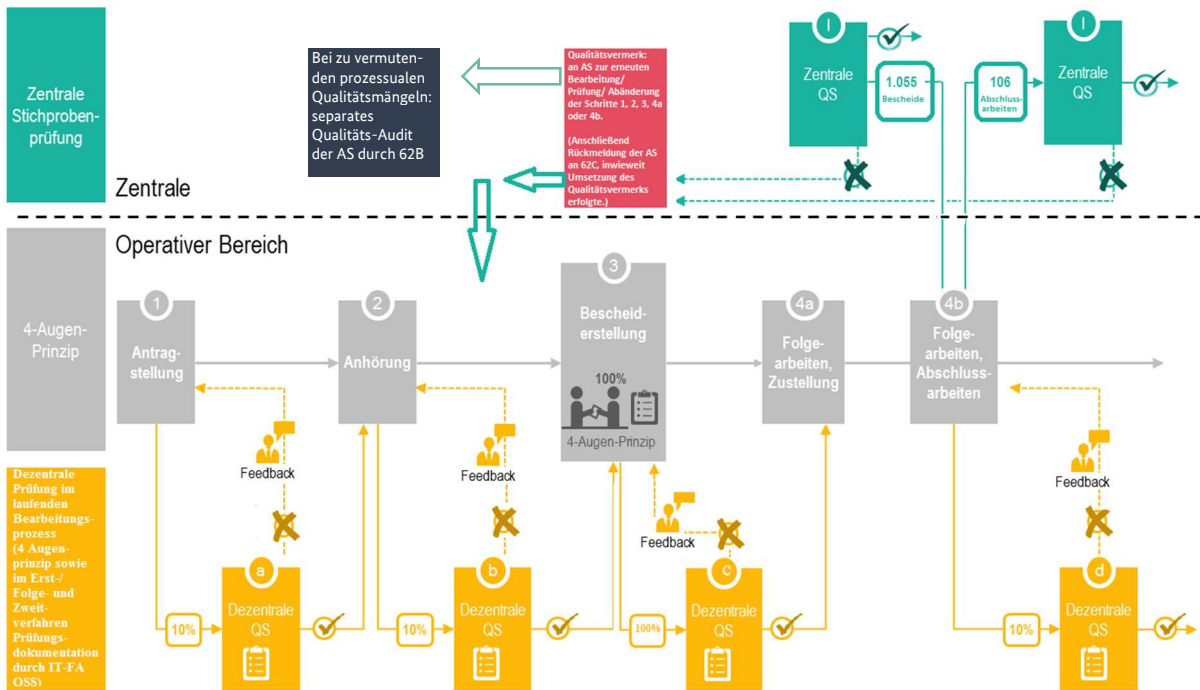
Zentrale Stichprobenprüfung

Bei zu vermutenden prozessualen Qualitätsmängeln: separates Qualitäts-Audit der AS durch 62B

Qualitätsvermerk: an AS zur erneuten Bearbeitung/ Prüfung/ Abänderung der Schritte 1, 2, 3, 4a oder 4b.

(Anschließend Rückmeldung der AS an 62C, inwieweit Umsetzung des Qualitätsvermerks erfolgte.)

I
Zentrale QS

1.055
Bescheide

106
Abschlussarbeiten

I
Zentrale QS

Zentrale

Operativer Bereich

4-Augen-Prinzip

1
Antragstellung

2
Anhörung

3
Bescheiderstellung
100%
4-Augen-Prinzip

4a
Folgearbeiten, Zustellung

4b
Folgearbeiten, Abschlussarbeiten

Feedback

Feedback

Feedback

Feedback

Dezentrale Prüfung im laufenden Bearbeitungsprozess (4 Augenprinzip sowie im Erst-/ Folge- und Zweitverfahren Prüfungsdokumentation durch IT-FA OSS)

10%
a
Dezentrale QS

10%
b
Dezentrale QS

100%
c
Dezentrale QS

10%
d
Dezentrale QS